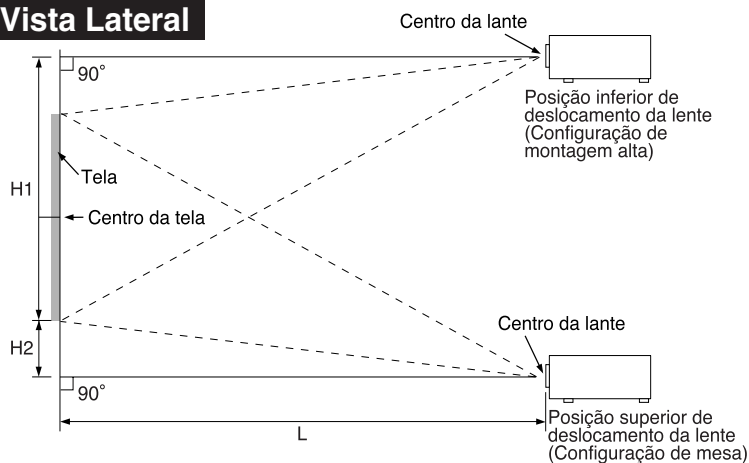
Vista Lateral

Centro da lante

90°

Posição inferior de deslocamento da lente (Configuração de montagem alta)

H1

Tela

Centro da tela

H2

Centro da lante

90°

L

Posição superior de deslocamento da lente (Configuração de mesa)